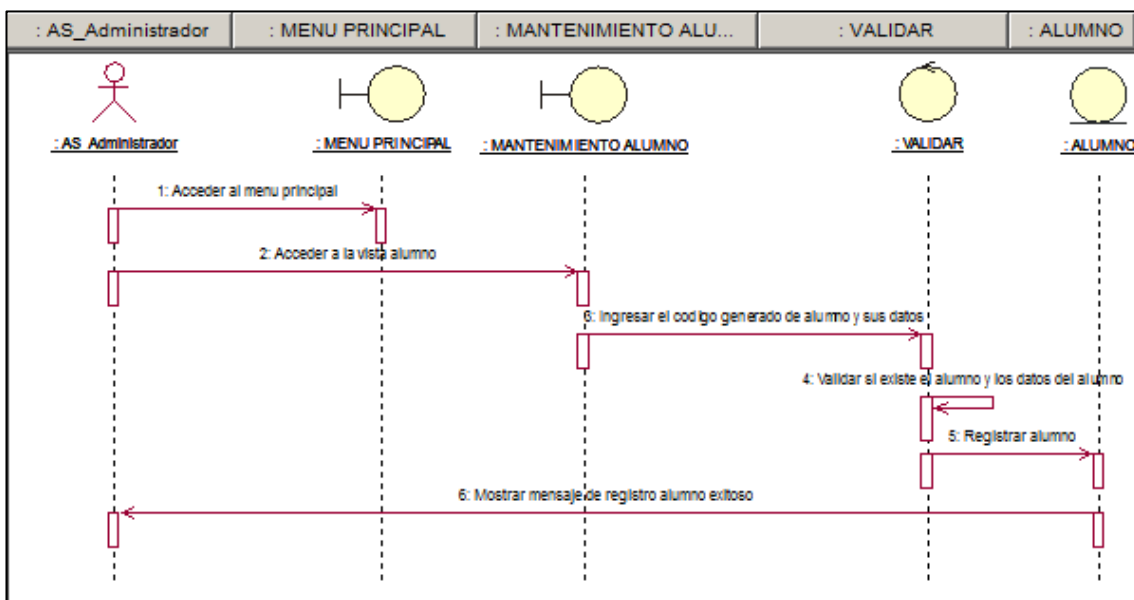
: AS_Administrador | : MENU PRINCIPAL | : MANTENIMIENTO ALU... | : VALIDAR | : ALUMNO

: AS_Administrador

: MENU PRINCIPAL

: MANTENIMIENTO ALUMNO

: VALIDAR

: ALUMNO

1: Acceder al menu principal

2: Acceder a la vista alumno

6: Ingresar el codigo generado de alumno y sus datos

4: Validar si existe el alumno y los datos del alumno

5: Registrar alumno

6: Mostrar mensaje de registro alumno exitoso